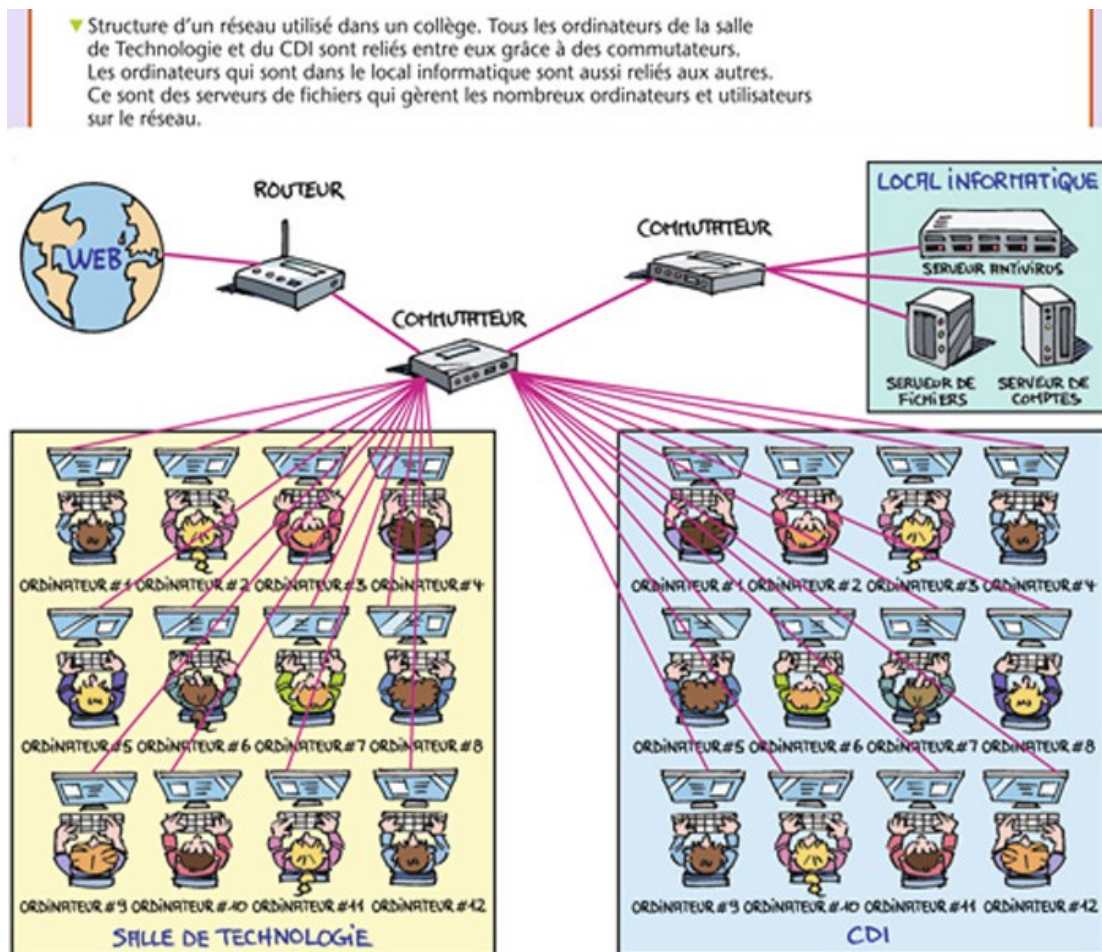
Structure d'un réseau utilisé dans un collège. Tous les ordinateurs de la salle de Technologie et du CDI sont reliés entre eux grâce à des commutateurs. Les ordinateurs qui sont dans le local informatique sont aussi reliés aux autres. Ce sont des serveurs de fichiers qui gèrent les nombreux ordinateurs et utilisateurs sur le réseau.

WEB

ROUTEUR

COMMUTATEUR

COMMUTATEUR

LOCAL INFORMATIQUE

SERVEUR ANTIVIRUS

SERVEUR DE FICHIERS

SERVEUR DE COMPTES

ORDINATEUR #1 ORDINATEUR #2 ORDINATEUR #3 ORDINATEUR #4

ORDINATEUR #5 ORDINATEUR #6 ORDINATEUR #7 ORDINATEUR #8

ORDINATEUR #9 ORDINATEUR #10 ORDINATEUR #11 ORDINATEUR #12

SALLE DE TECHNOLOGIE

ORDINATEUR #1 ORDINATEUR #2 ORDINATEUR #3 ORDINATEUR #4

ORDINATEUR #5 ORDINATEUR #6 ORDINATEUR #7 ORDINATEUR #8

ORDINATEUR #9 ORDINATEUR #10 ORDINATEUR #11 ORDINATEUR #12

CDI